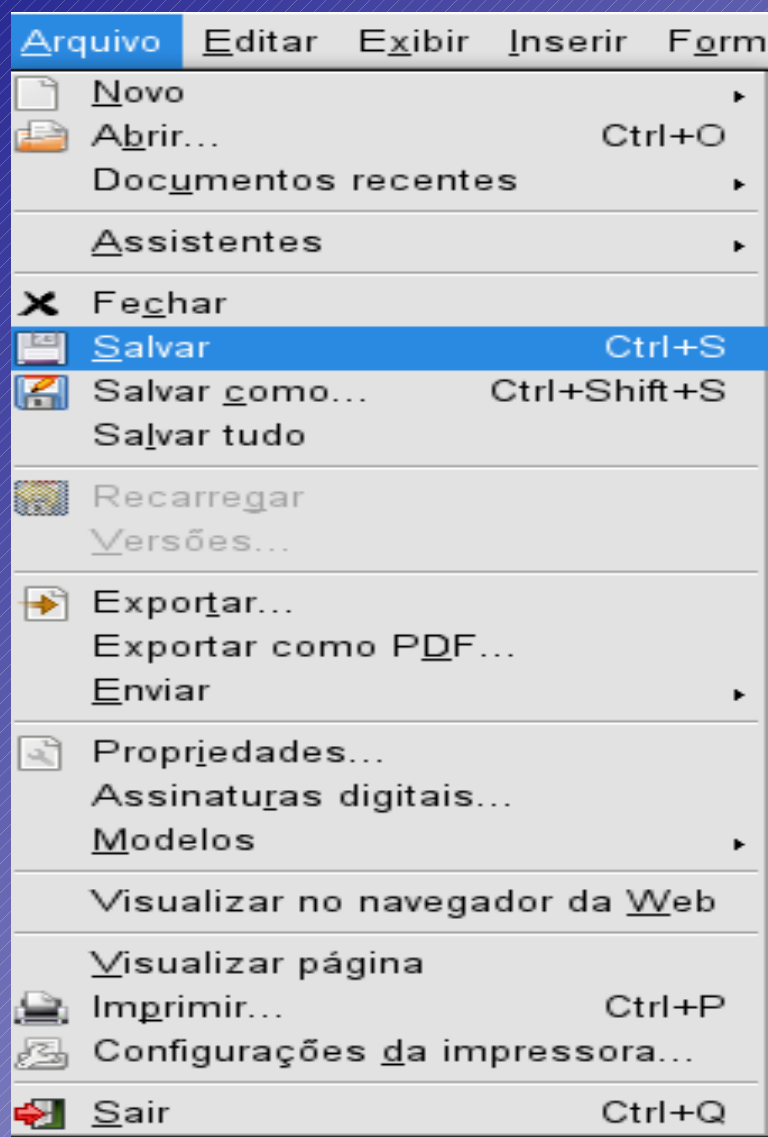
Arquivo Editar Exibir Inserir Form

Novo
Abrir... Ctrl+O
Documentos recentes

Assistentes

Fechar
Salvar Ctrl+S
Salvar como... Ctrl+Shift+S
Salvar tudo

Recarregar
Versões...

Exportar...
Exportar como PDF...
Enviar

Propriedades...
Assinaturas digitais...
Modelos

Visualizar no navegador da Web

Visualizar página
Imprimir... Ctrl+P
Configurações da impressora...

Sair Ctrl+Q